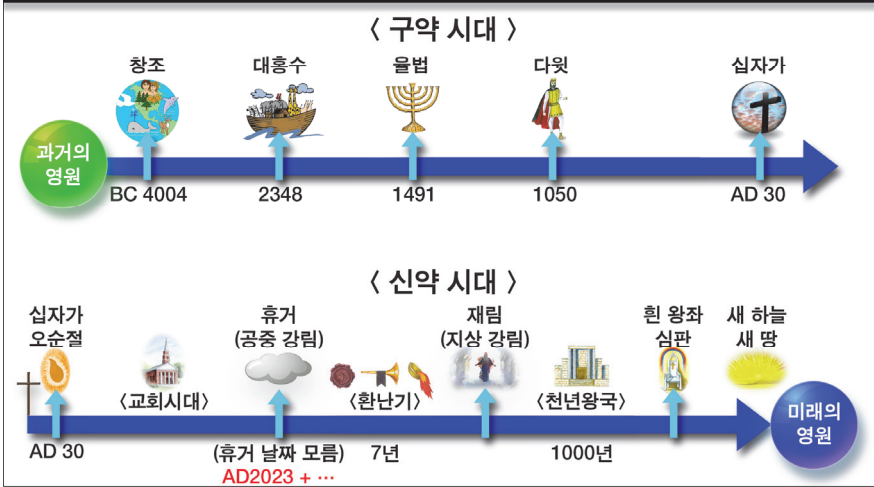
〈 구약 시대 〉

창조

대홍수

율법

다윗

십자가

과거의 영원

BC 4004

2348

1491

1050

AD 30

〈 신약 시대 〉

십자가 오순절

휴거 (공중 강림)

재림 (지상 강림)

흰 왕좌 심판

새 하늘 새 땅

〈교회시대〉

〈환난기〉

〈천년왕국〉

미래의 영원

AD 30

(휴거 날짜 모름)

AD2023 + ···

7년

1000년